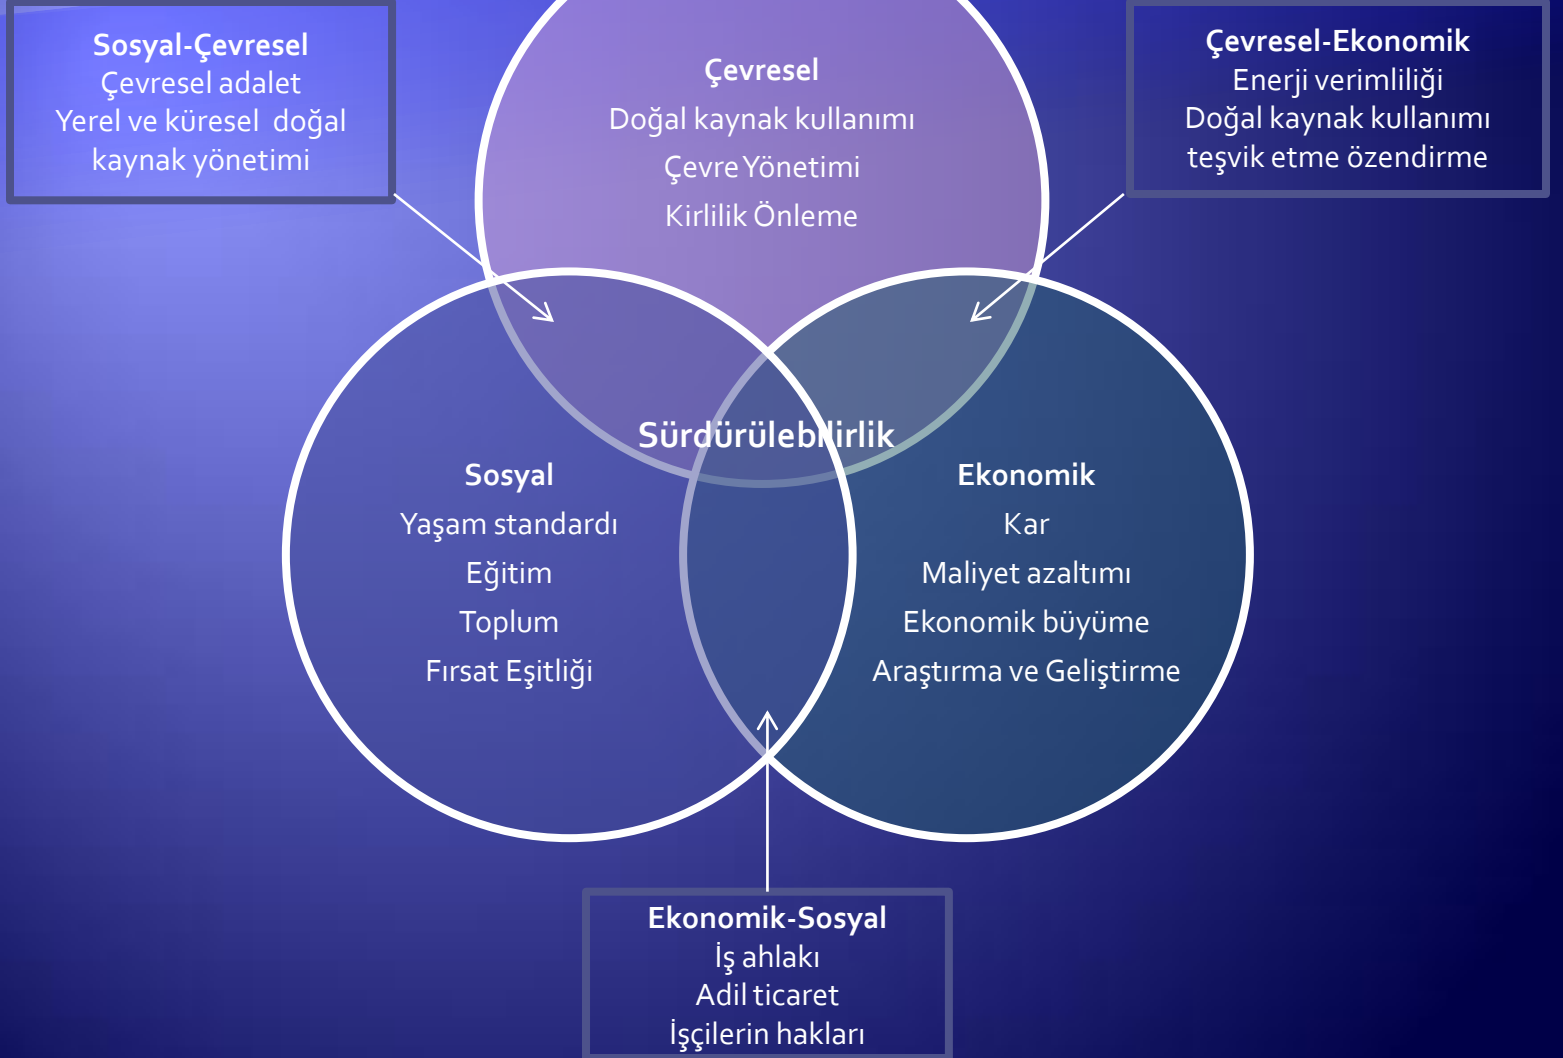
Sosyal-Çevresel
Çevresel adalet
Yerel ve küresel doğal kaynak yönetimi

Çevresel
Doğal kaynak kullanımı
Çevre Yönetimi
Kirlilik Önleme

Çevresel-Ekonomik
Enerji verimliliği
Doğal kaynak kullanımı
teşvik etme özendirme

Sürdürülebilirlik

Sosyal
Yaşam standardı
Eğitim
Toplum
Fırsat Eşitliği

Ekonomik
Kar
Maliyet azaltımı
Ekonomik büyüme
Araştırma ve Geliştirme

Ekonomik-Sosyal
İş ahlakı
Adil ticaret
İşçilerin hakları